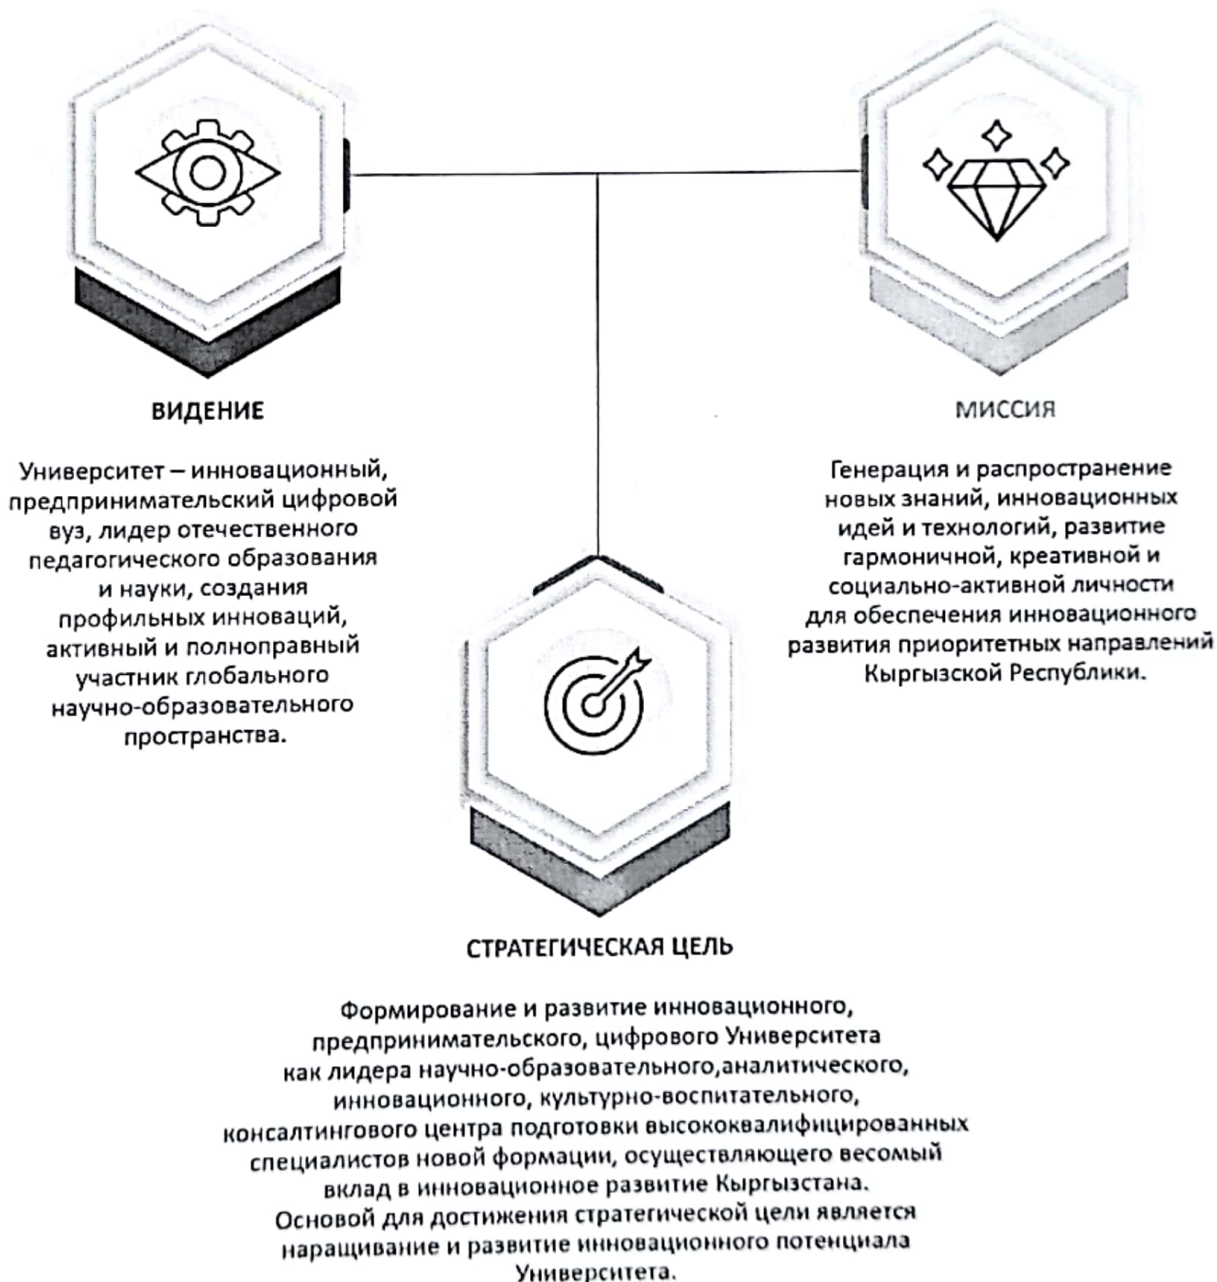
ВИДЕНИЕ

Университет – инновационный, предпринимательский цифровой вуз, лидер отечественного педагогического образования и науки, создания профильных инноваций, активный и полноправный участник глобального научно-образовательного пространства.

МИССИЯ

Генерация и распространение новых знаний, инновационных идей и технологий, развитие гармоничной, креативной и социально-активной личности для обеспечения инновационного развития приоритетных направлений Кыргызской Республики.

СТРАТЕГИЧЕСКАЯ ЦЕЛЬ

Формирование и развитие инновационного, предпринимательского, цифрового Университета как лидера научно-образовательного,аналитического, инновационного, культурно-воспитательного, консалтингового центра подготовки высококвалифицированных специалистов новой формации, осуществляющего весомый вклад в инновационное развитие Кыргызстана. Основой для достижения стратегической цели является наращивание и развитие инновационного потенциала Университета.